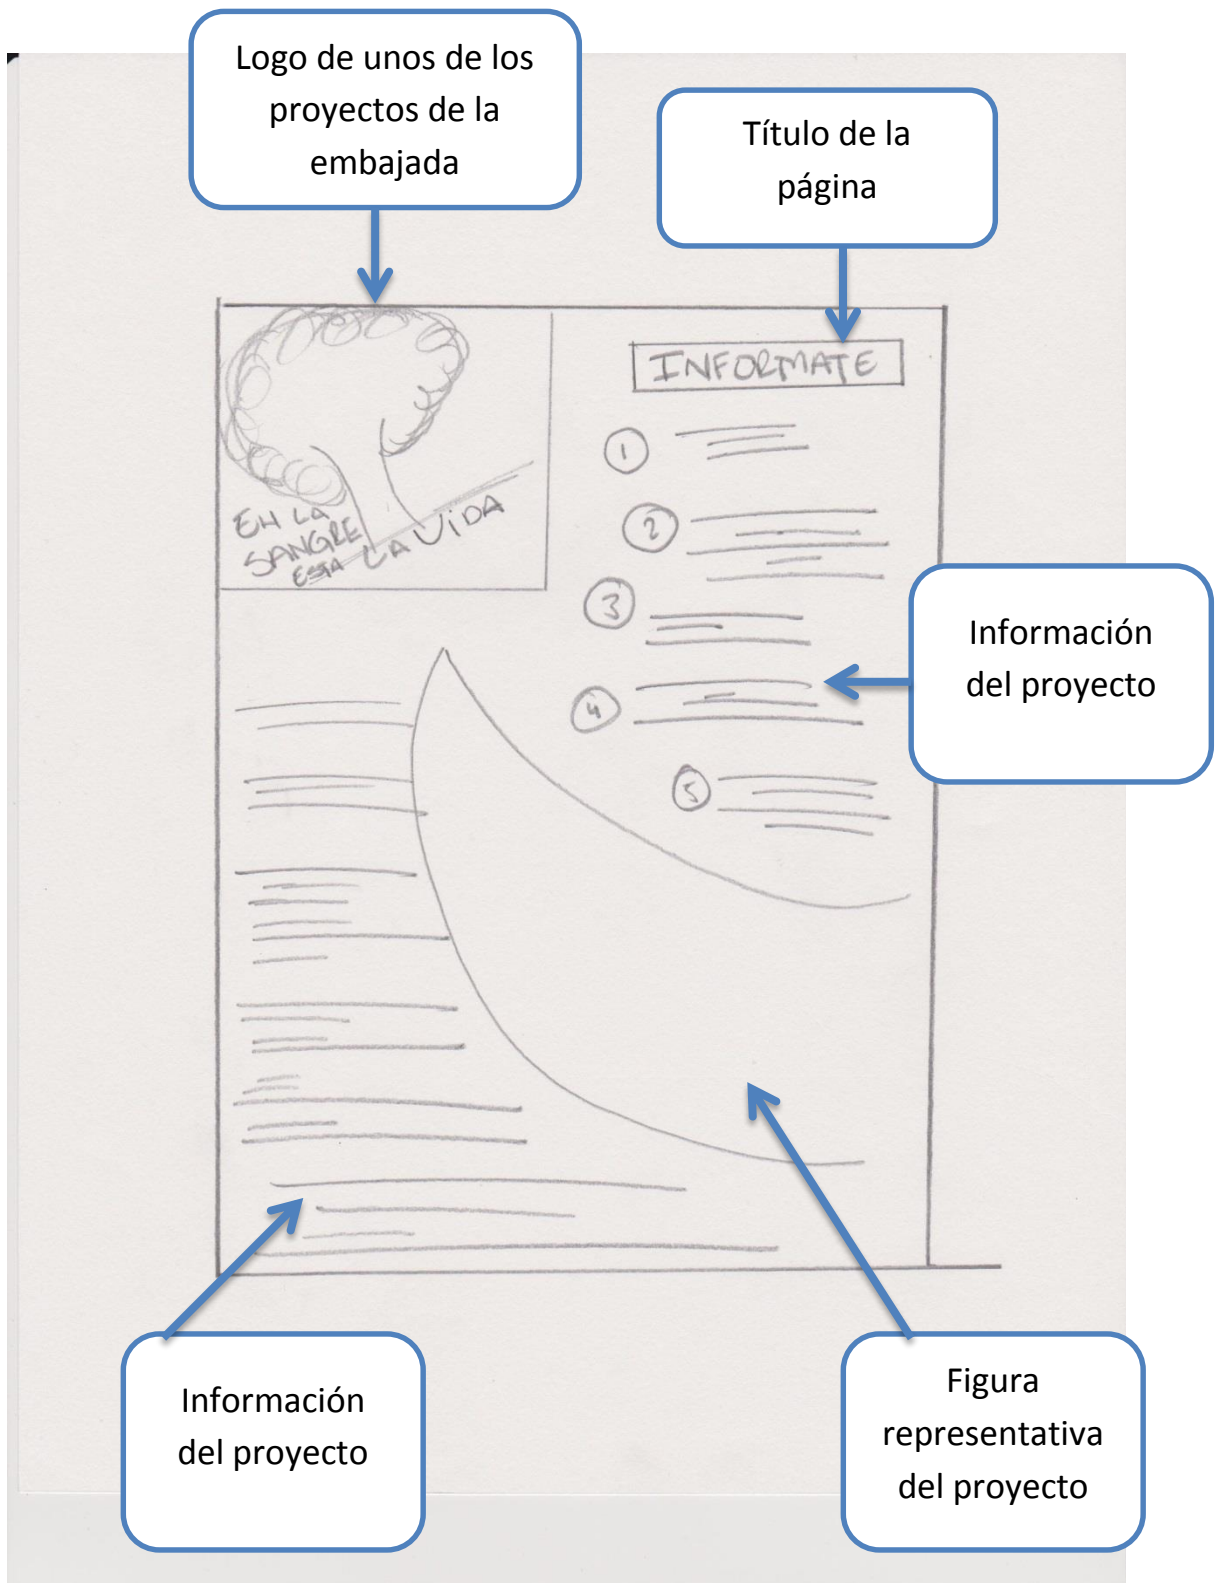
Logo de unos de los proyectos de la embajada

Título de la página

EN LA SANGRE ESTA LA VIDA

INFORMATE

1
2
3
4
5

Información del proyecto

Información del proyecto

Figura representativa del proyecto